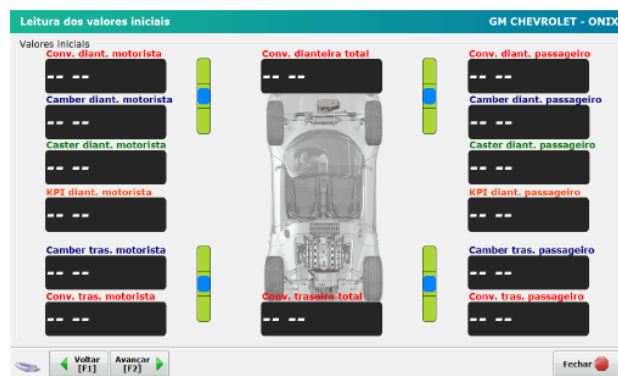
Leitura dos valores iniciais

GM CHEVROLET - ONIX

Valores iniciais

Conv. diant. motorista

-- --

Camber diant. motorista

-- --

Caster diant. motorista

-- --

KPI diant. motorista

-- --

Camber tras. motorista

-- --

Conv. tras. motorista

-- --

Conv. dianteira total

-- --

Conv. traseira total

-- --

Conv. diant. passageiro

-- --

Camber diant. passageiro

-- --

Caster diant. passageiro

-- --

KPI diant. passageiro

-- --

Camber tras. passageiro

-- --

Conv. tras. passageiro

-- --

Voltar [F1]

Avançar [F2]

Fechar